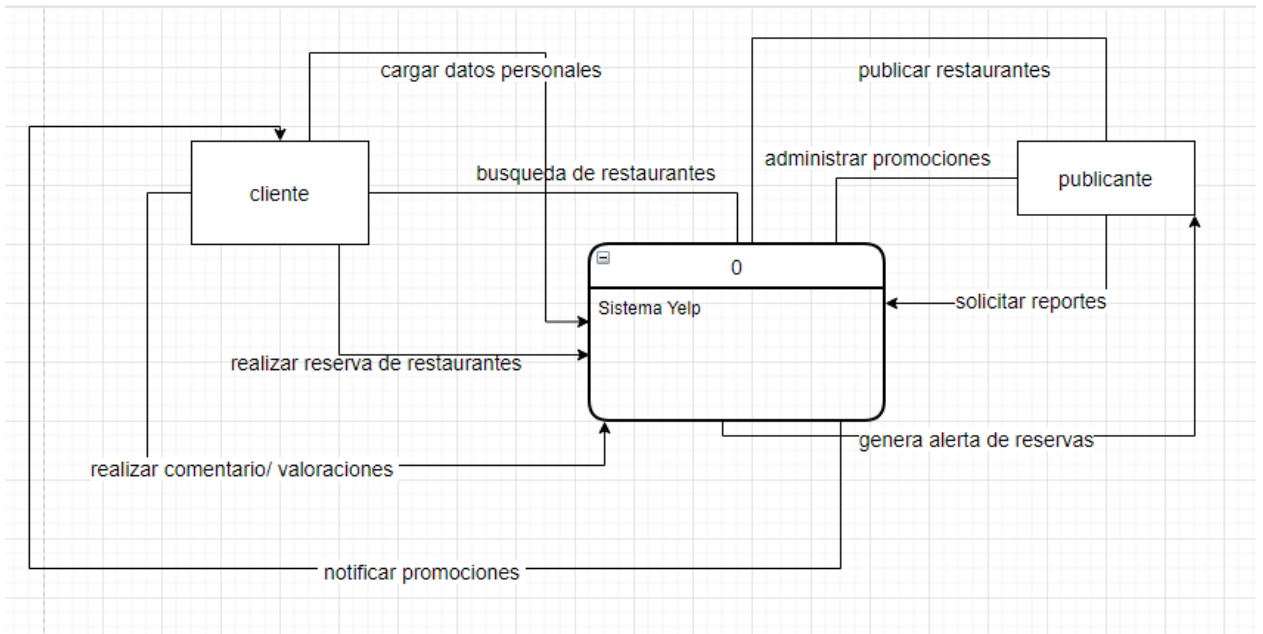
cargar datos personales

publicar restaurantes

cliente

busqueda de restaurantes

administrar promociones

publicante

0

Sistema Yelp

solicitar reportes

realizar reserva de restaurantes

genera alerta de reservas

realizar comentario/ valoraciones

notificar promociones